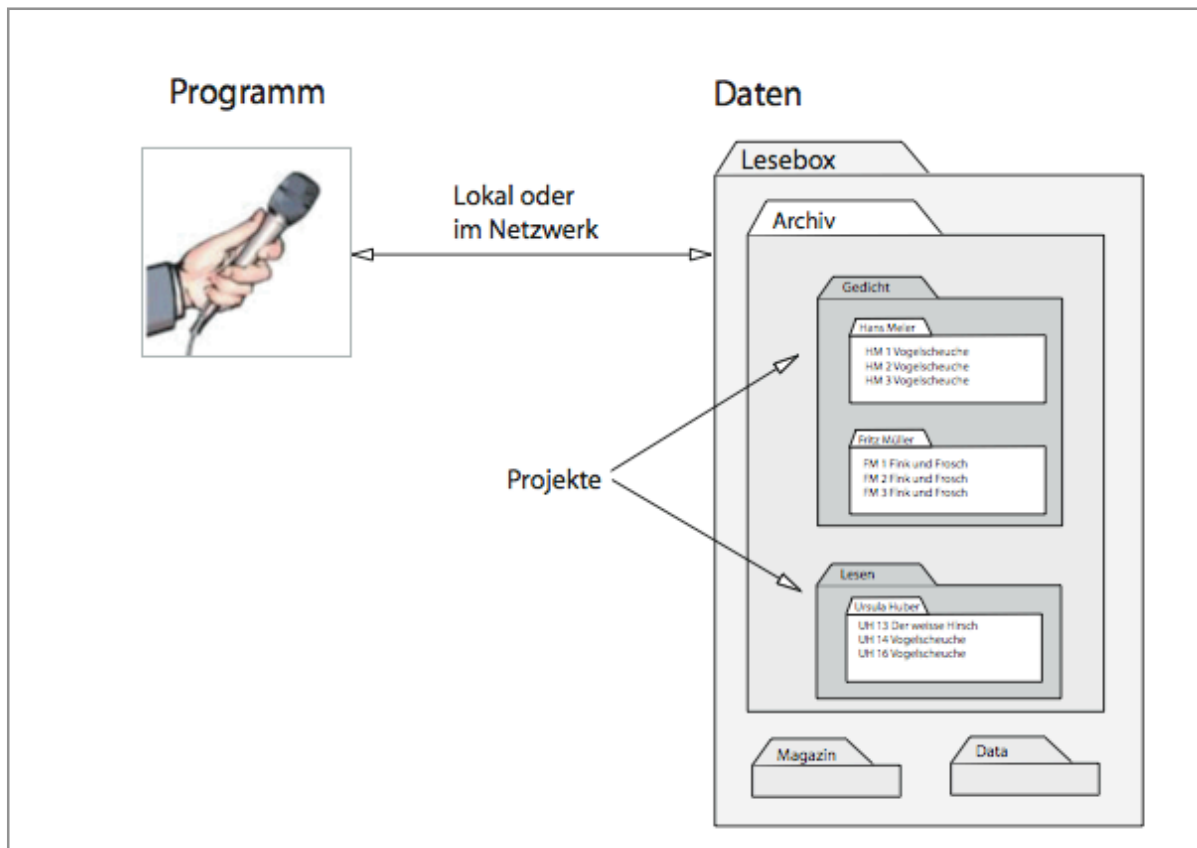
Programm

Daten

Lesebox

Lokal oder im Netzwerk

Archiv

Gedicht

Hans Meier

HM 1 Vogelscheuche
HM 2 Vogelscheuche
HM 3 Vogelscheuche

Fritz Müller

FM 1 Fink und Frosch
FM 2 Fink und Frosch
FM 3 Fink und Frosch

Projekte

Lesen

Ursula Huber

UH 13 Der weisse Hirsch
UH 14 Vogelscheuche
UH 16 Vogelscheuche

Magazin

Data